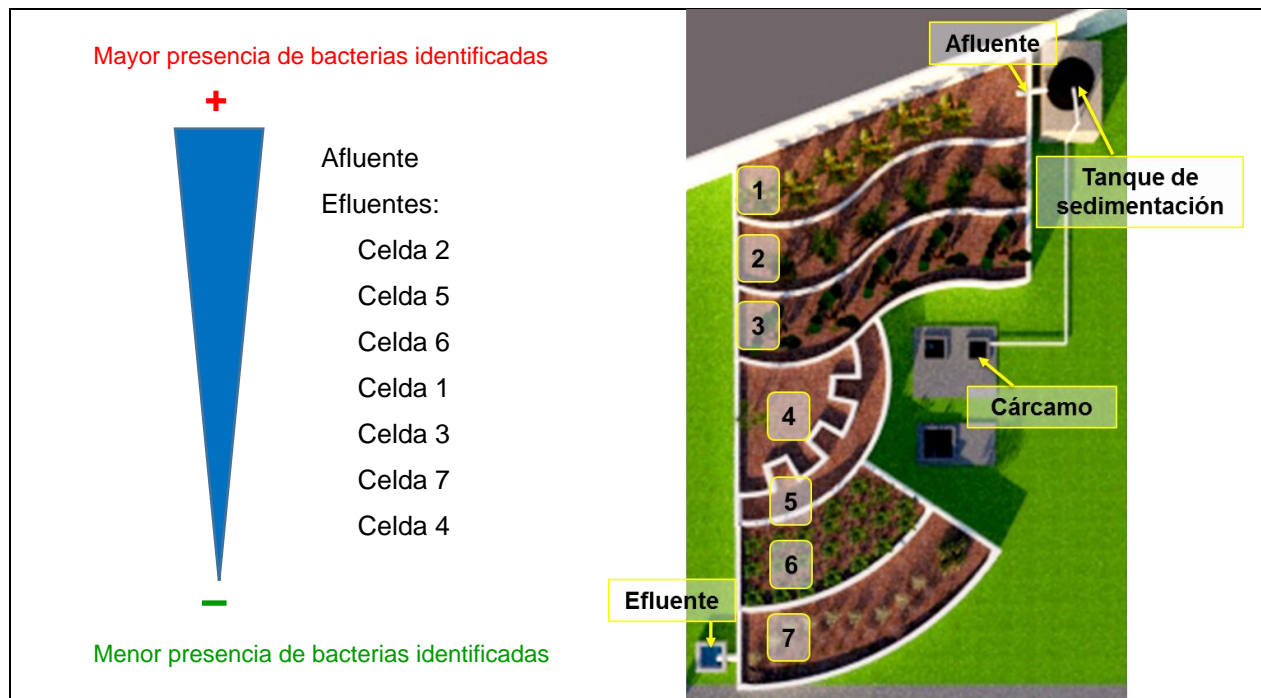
Mayor presencia de bacterias identificadas

+

Afluente

Efluentes:

Celda 2

Celda 5

Celda 6

Celda 1

Celda 3

Celda 7

Celda 4

−

Menor presencia de bacterias identificadas

Afluente

Tanque de sedimentación

1

2

3

4

5

6

7

Cárcamo

Efluente